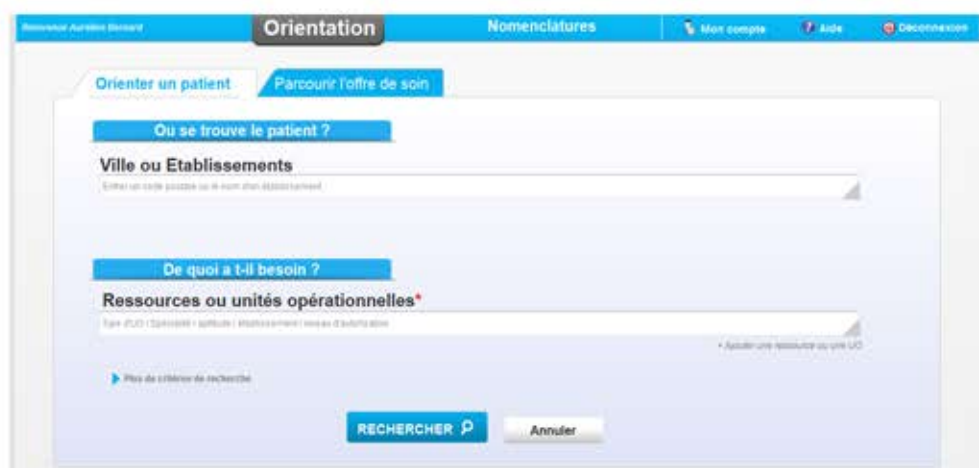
Bienvenue Aurélien Bernard

Orientation

Nomenclatures

Mon compte

Aide

Déconnexion

Orienter un patient

Parcourir l'offre de soin

Ou se trouve le patient ?

Ville ou Etablissements

Entrer un code postal ou le nom d'un établissement

De quoi a t-il besoin ?

Ressources ou unités opérationnelles*

Type d'UO / Spécialité / aptitude / équipement / niveau d'autorisation

+ Ajouter une ressource ou une UO

Plus de critères de recherche

RECHERCHER

Annuler